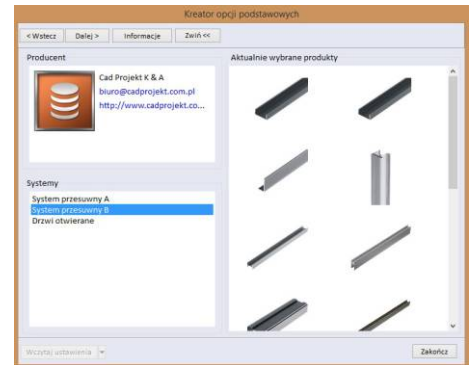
Kreator opcji podstawowych

< Wstecz
Dalej >
Informacje
Zwiń <<

Producent

Cad Projekt K & A
biuro@cadprojekt.com.pl
http://www.cadprojekt.co...

Aktualnie wybrane produkty

Systemy

System przesuwny A
System przesuwny B
Drzwi otwierane

Wczytaj ustawienia
Zakończ